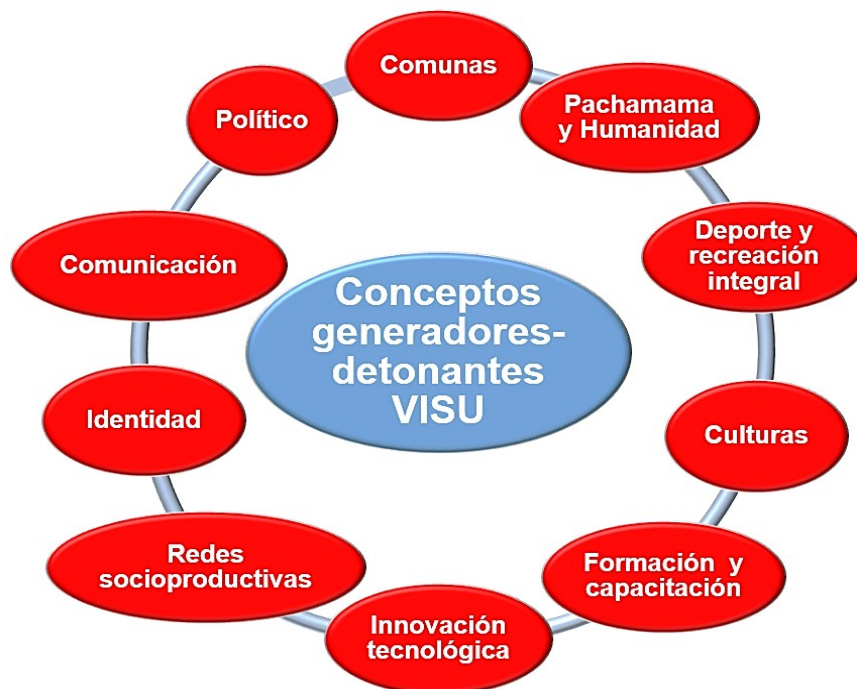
Conceptos generadores-detonantes VISU

Comunas

Pachamama y Humanidad

Deporte y recreación integral

Culturas

Formación y capacitación

Innovación tecnológica

Redes socioproductivas

Identidad

Comunicación

Político